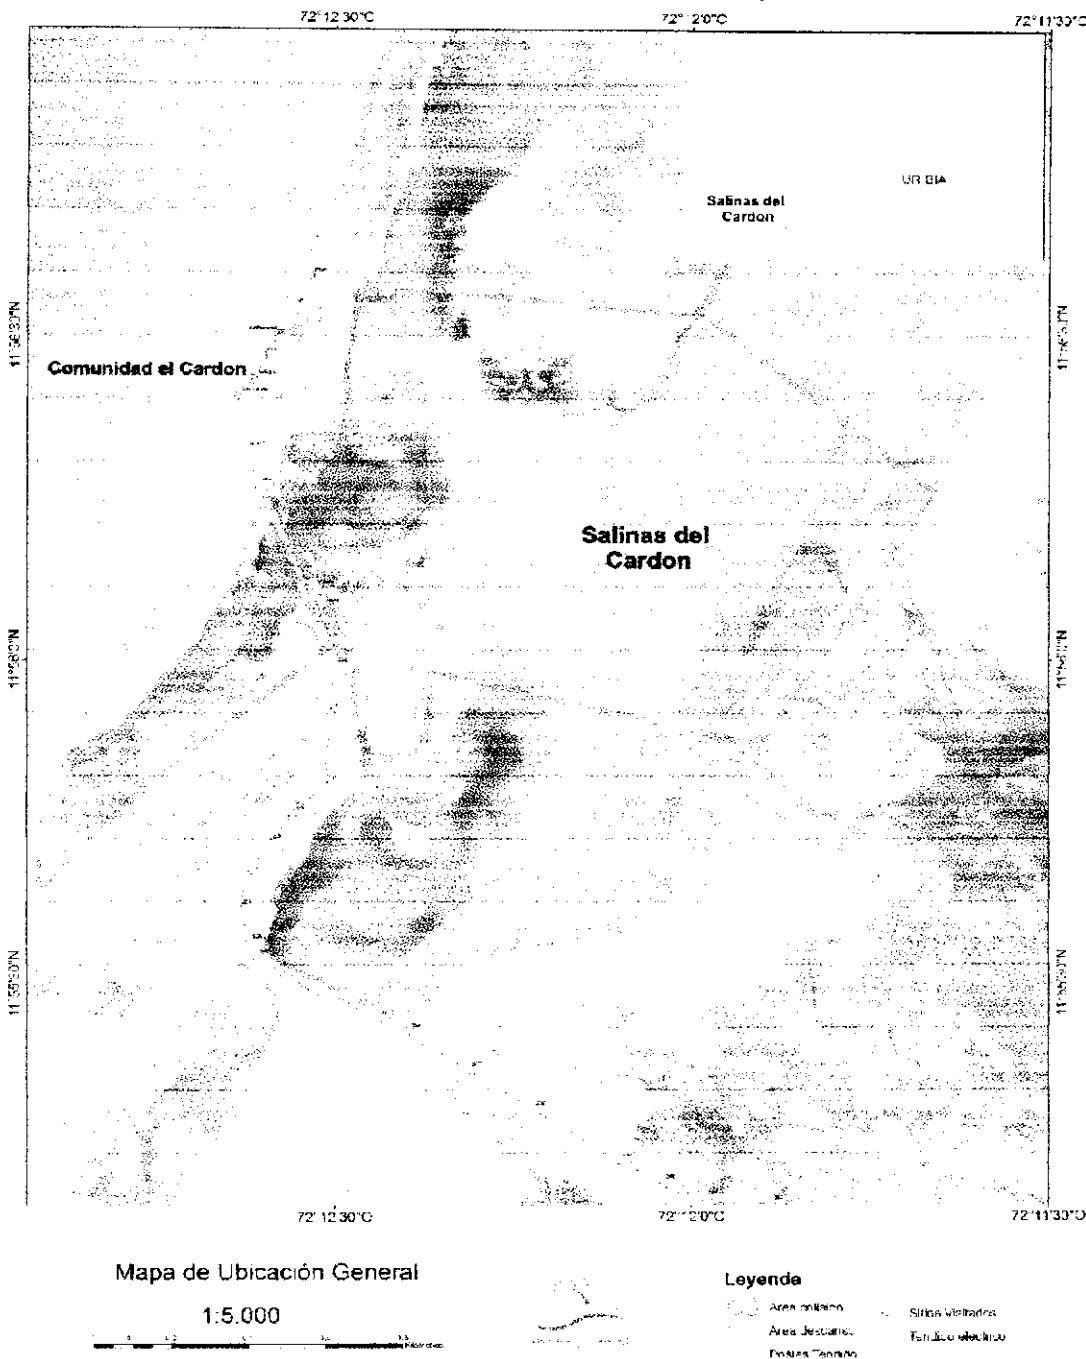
72°12'30"O
72°12'0"O
72°11'30"O

UR BIA

Salinas del Cardon

11°56'30"N
11°56'30"N

Comunidad el Cardon

Salinas del Cardon

11°56'0"N
11°56'0"N

11°55'30"N
11°55'30"N

72°12'30"O
72°12'0"O
72°11'30"O

Mapa de Ubicación General

1:5.000

Leyenda

Area poligono
Area descanso
Postes Tendido
Sitios Visitados
Tendido electrico